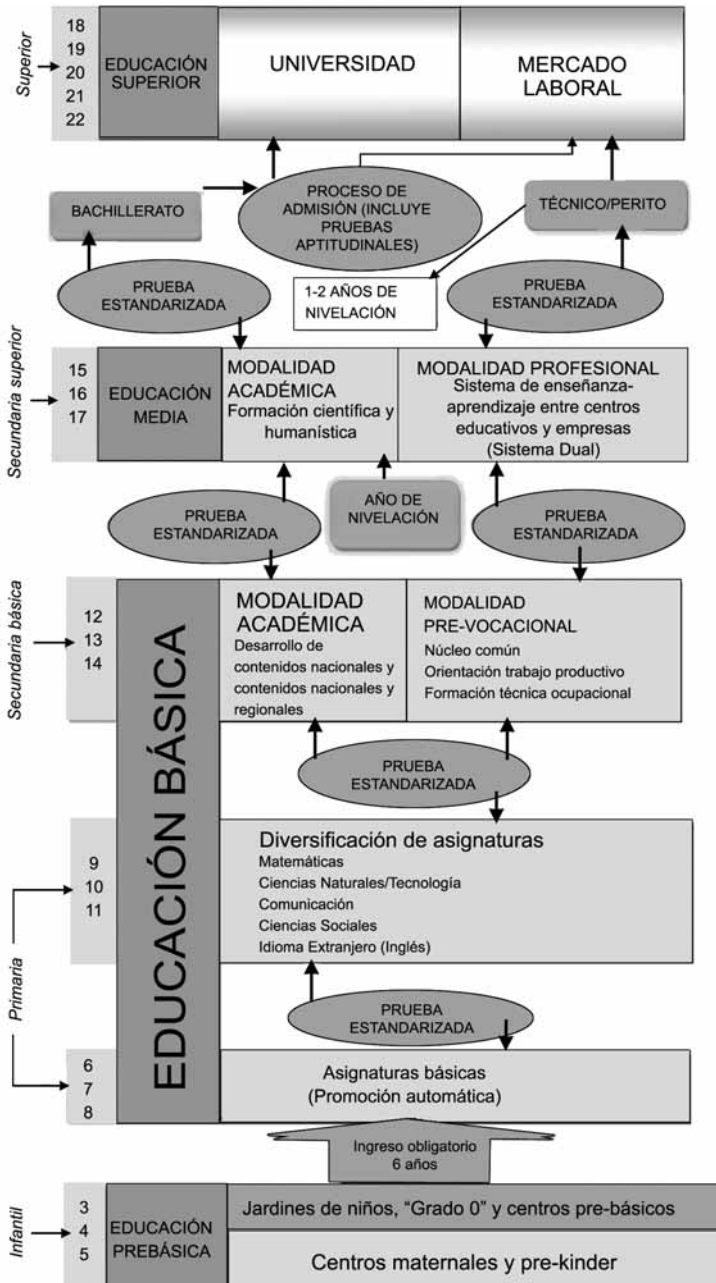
Superior

18
19
20
21
22

EDUCACIÓN SUPERIOR

UNIVERSIDAD

MERCADO LABORAL

BACHILLERATO

PROCESO DE ADMISIÓN (INCLUYE PRUEBAS APTITUDINALES)

TÉCNICO/PERITO

PRUEBA ESTANDARIZADA

1-2 AÑOS DE NIVELACIÓN

PRUEBA ESTANDARIZADA

Secundaria superior

15
16
17

EDUCACIÓN MEDIA

MODALIDAD ACADÉMICA
Formación científica y humanística

MODALIDAD PROFESIONAL
Sistema de enseñanza-aprendizaje entre centros educativos y empresas (Sistema Dual)

PRUEBA ESTANDARIZADA

AÑO DE NIVELACIÓN

PRUEBA ESTANDARIZADA

Secundaria básica

12
13
14

EDUCACIÓN BÁSICA

MODALIDAD ACADÉMICA
Desarrollo de contenidos nacionales y contenidos nacionales y regionales

MODALIDAD PRE-VOCACIONAL
Núcleo común
Orientación trabajo productivo
Formación técnica ocupacional

PRUEBA ESTANDARIZADA

Primaria

9
10
11

Diversificación de asignaturas
Matemáticas
Ciencias Naturales/Tecnología
Comunicación
Ciencias Sociales
Idioma Extranjero (Inglés)

PRUEBA ESTANDARIZADA

6
7
8

Asignaturas básicas
(Promoción automática)

Ingreso obligatorio
6 años

Infantil

3
4
5

EDUCACIÓN PREBÁSICA

Jardines de niños, "Grado 0" y centros pre-básicos

Centros maternales y pre-kinder